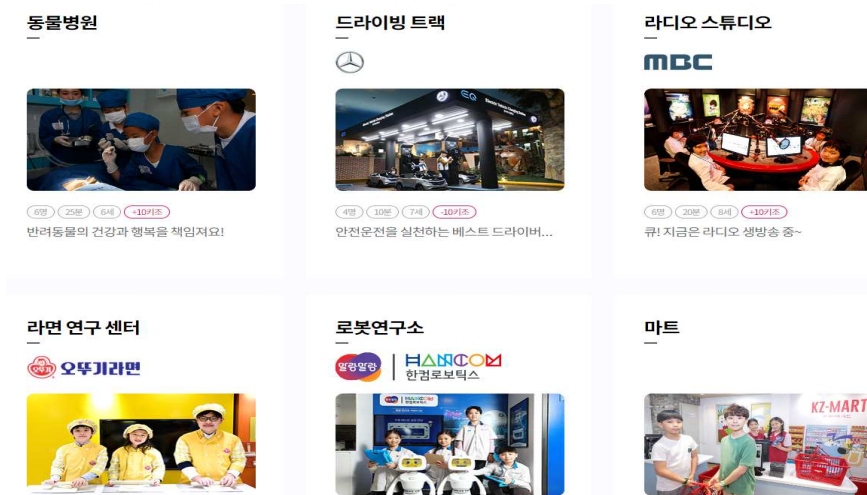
동물병원

6명 25분 6세 +10키즈

반려동물의 건강과 행복을 책임져요!

드라이빙 트랙

4명 10분 7세 -10키즈

안전운전을 실천하는 베스트 드라이버...

라디오 스튜디오

MBC

6명 20분 8세 +10키즈

큐! 지금은 라디오 생방송 중~

라면 연구 센터

오뚜기 오뚜기라면

로봇연구소

말랑말랑 HANCOM 한컴로보틱스

마트

KZ-MART